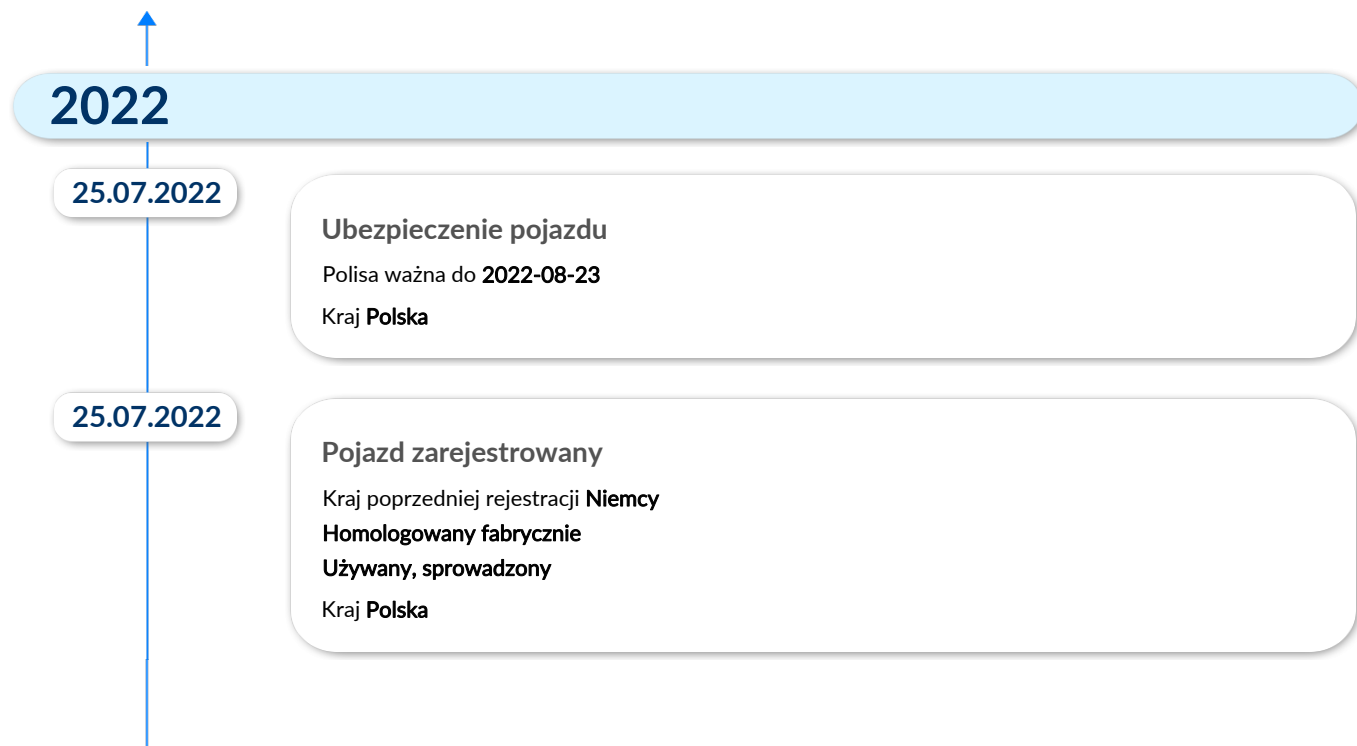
2022

25.07.2022

Ubezpieczenie pojazdu

Polisa ważna do 2022-08-23

Kraj Polska

25.07.2022

Pojazd zarejestrowany

Kraj poprzedniej rejestracji Niemcy

Homologowany fabrycznie

Używany, sprowadzony

Kraj Polska